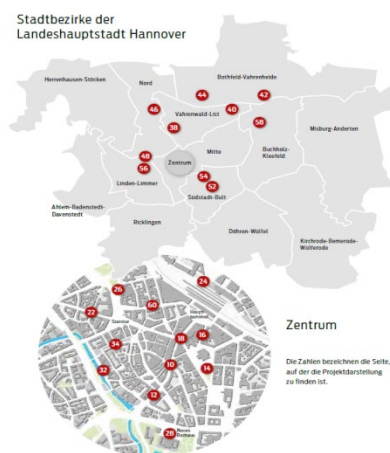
Stadtbezirke der Landeshauptstadt Hannover

Herrenhausen-Stöcken

Nord

Bothfeld-Vahrenheide

44

42

46

Vahrenwald-List

40

38

58

Misburg-Anderten

48

Mitte

56

Zentrum

Buchholz-Kleefeld

Linden-Limmer

54

52

Südstadt-Bult

Ahlem-Badenstedt-Davenstedt

Ricklingen

Döhren-Wülfel

Kirchrode-Bemerode-Wülferode

24

26

60

22

16

34

18

30

10

14

32

12

28

Zentrum

Die Zahlen bezeichnen die Seite, auf der die Projektdarstellung zu finden ist.